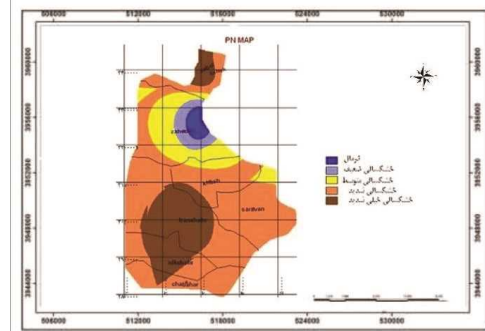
506000 512000 518000 524000 530000

PN MAP

3560000
3556000
3552000
3548000
3544000

zahan

sardvan

nehbandan

chahbahar

نرمال
خشکسالی ضعیف
خشکسالی متوسط
خشکسالی شدید
خشکسالی خیلی شدید

506000 512000 518000 524000 530000